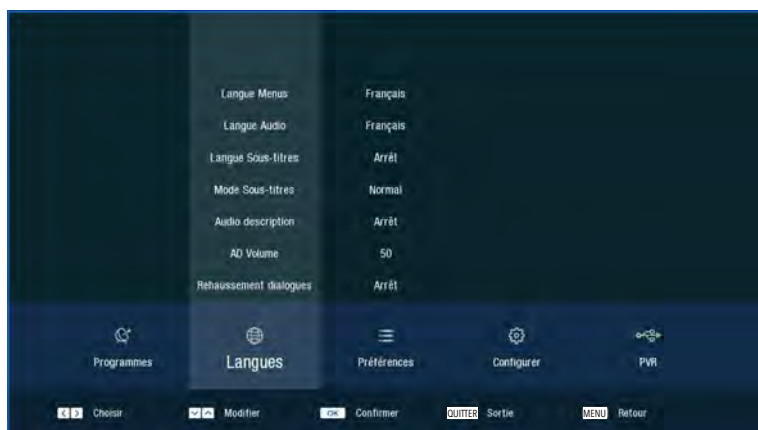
| | |
|---|---|
| Langue Menus | Français |
| Langue Audio | Français |
| Langue Sous-titres | Arrêt |
| Mode Sous-titres | Normal |
| Audio description | Arrêt |
| AD Volume | 50 |
| Rehaussement dialogues | Arrêt |

Programmes
Langues
Préférences
Configurer
PVR

Choisir
Modifier
OK Confirmer
QUITTER Sortie
MENU Retour